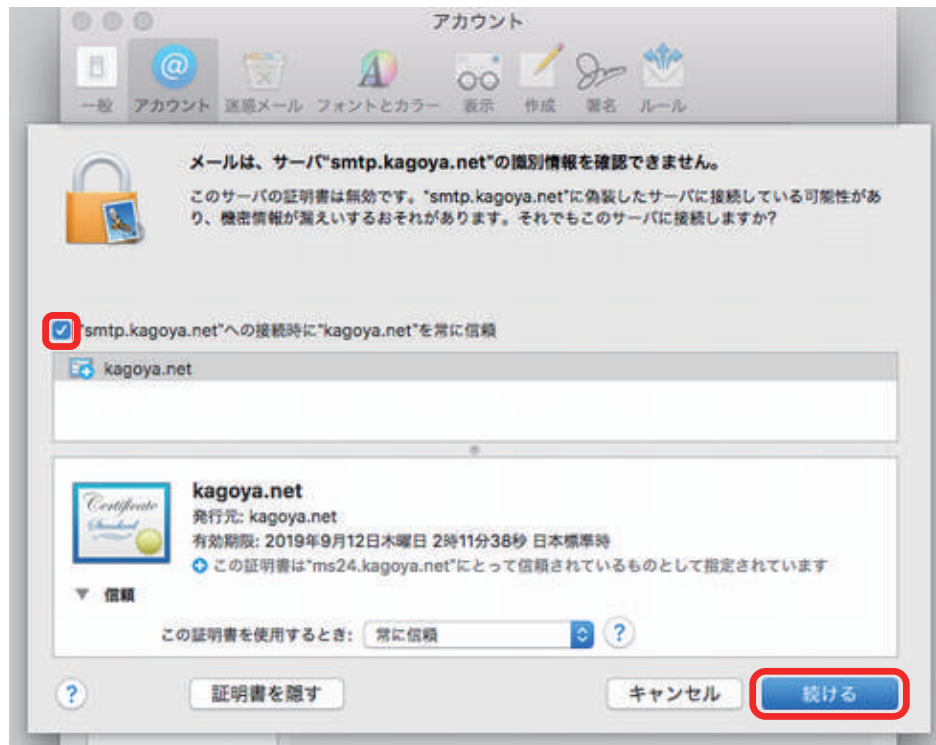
アカウント

一般 アカウント 迷惑メール フォントとカラー 表示 作成 署名 ルール

メールは、サーバ"smtp.kagoya.net"の識別情報を確認できません。

このサーバの証明書は無効です。"smtp.kagoya.net"に偽装したサーバに接続している可能性があり、機密情報が漏えいするおそれがあります。それでもこのサーバに接続しますか?

"smtp.kagoya.net"への接続時に"kagoya.net"を常に信頼

kagoya.net

Certificate Standard

kagoya.net
発行元: kagoya.net
有効期限: 2019年9月12日木曜日 2時11分38秒 日本標準時
この証明書は"ms24.kagoya.net"にとって信頼されているものとして指定されています

▼ 信頼

この証明書を使用するとき: 常に信頼

?

? 証明書を隠す キャンセル 続ける